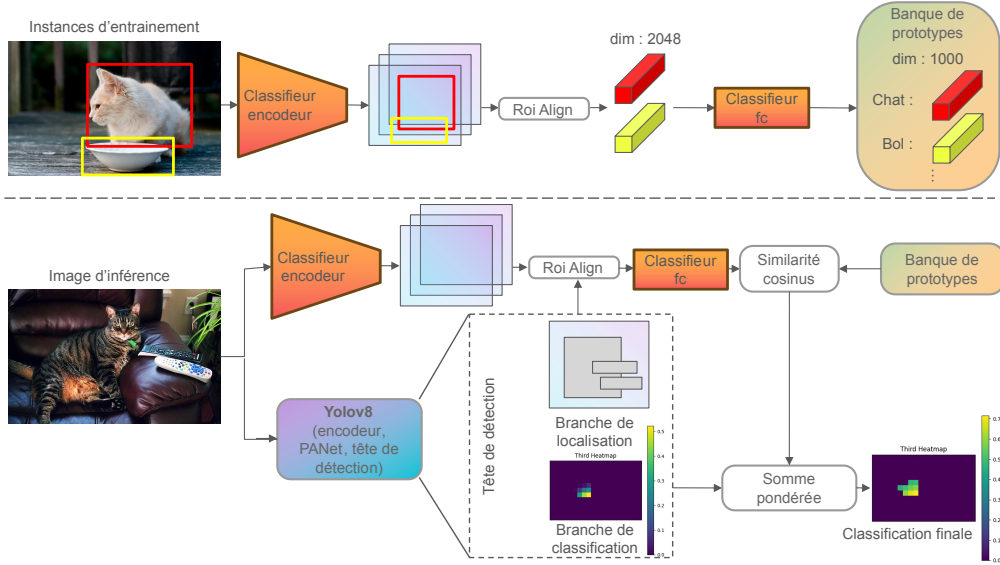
Instances d'entrainement

Classifieur encodeur

Roi Align

dim : 2048

Classifieur fc

Banque de prototypes

dim : 1000

Chat :

Bol :

⋮

Image d'inférence

Classifieur encodeur

Roi Align

Classifieur fc

Similarité cosinus

Banque de prototypes

Yolov8 (encodeur, PANet, tête de détection)

Tête de détection

Branche de localisation

Third Heatmap

0.5
0.4
0.3
0.2
0.1
0.0

Branche de classification

Somme pondérée

Third Heatmap

0.7
0.6
0.5
0.4
0.3
0.2
0.1
0.0

Classification finale